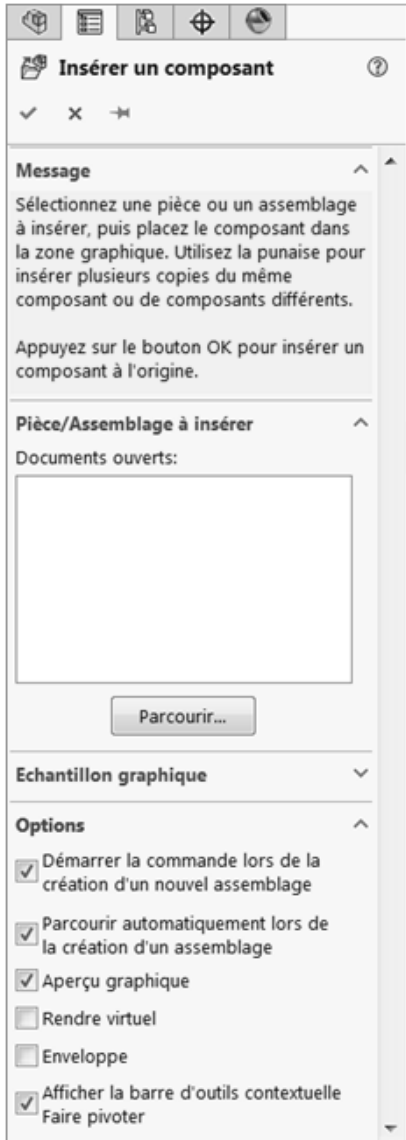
Insérer un composant

Message

Sélectionnez une pièce ou un assemblage à insérer, puis placez le composant dans la zone graphique. Utilisez la punaise pour insérer plusieurs copies du même composant ou de composants différents.

Appuyez sur le bouton OK pour insérer un composant à l'origine.

Pièce/Assemblage à insérer

Documents ouverts:

Parcourir...

Echantillon graphique

Options

Démarrer la commande lors de la création d'un nouvel assemblage

Parcourir automatiquement lors de la création d'un assemblage

Aperçu graphique

Rendre virtuel

Enveloppe

Afficher la barre d'outils contextuelle Faire pivoter